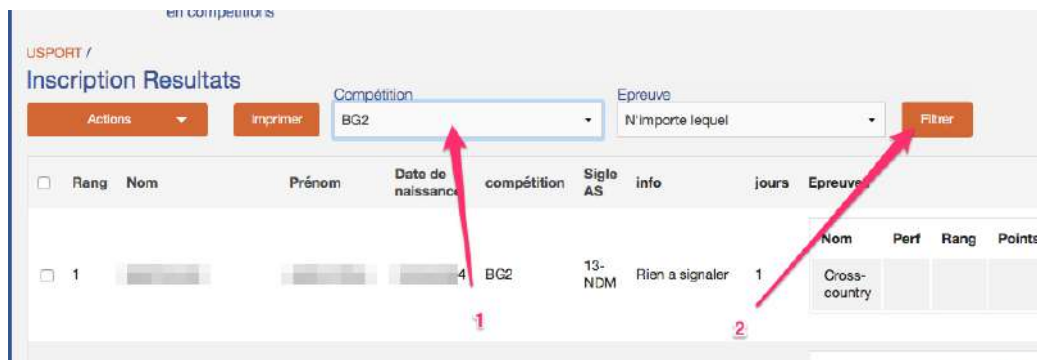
en compétitions

USPORT /

Inscription Resultats

Actions

Imprimer

Compétition
BG2

Epreuve
N'importe lequel

Filtrer

| | Rang | Nom | Prénom | Date de naissance | compétition | Sigle AS | info | jours | Epreuves |
|---|---|---|---|---|---|---|---|---|---|
| | 1 | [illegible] | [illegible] | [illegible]4 | BG2 | 13-NDM | Rien a signaler | 1 | |

| Nom | Perf | Rang | Points |
|---|---|---|---|
| Cross-country | | | |

1

2